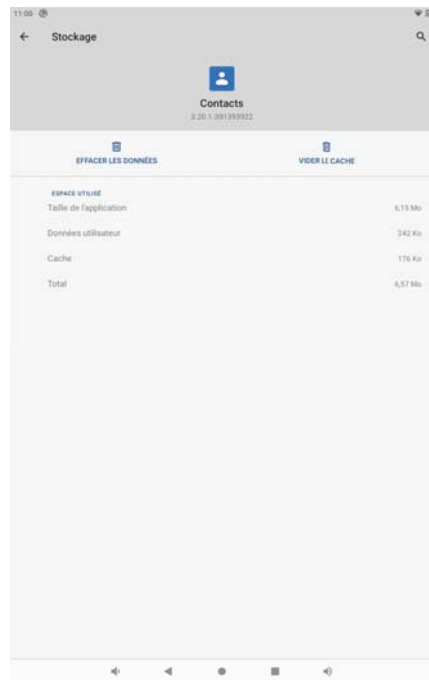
11:00

Stockage

Contacts
3.20.1.301393922

EFFACER LES DONNÉES

VIDER LE CACHE

ESPACE UTILISÉ

| | |
|---|---|
| Taille de l'application | 6,15 Mo |
| Données utilisateur | 242 Ko |
| Cache | 176 Ko |
| Total | 6,57 Mo |